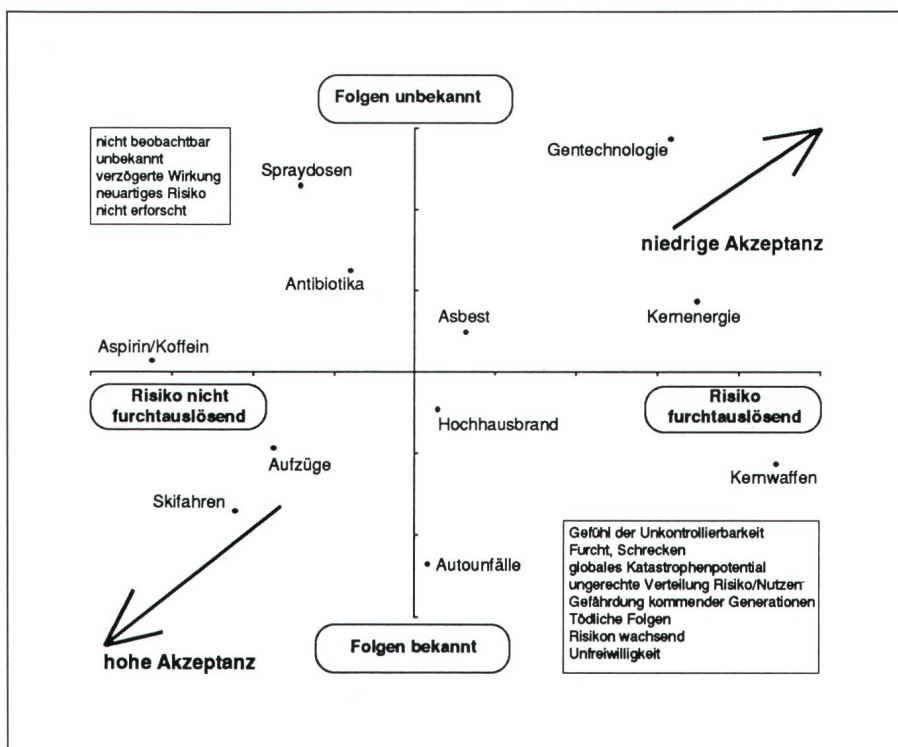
Folgen unbekannt

nicht beobachtbar
unbekannt
verzögerte Wirkung
neuartiges Risiko
nicht erforscht

Spraydosen

Gentechnologie

niedrige Akzeptanz

Antibiotika

Asbest

Kernenergie

Aspirin/Koffein

Risiko nicht furchtauslösend

Risiko furchtauslösend

Hochhausbrand

Aufzüge

Kernwaffen

Skifahren

Gefühl der Unkontrollierbarkeit
Furcht, Schrecken
globales Katastrophenpotential
ungerechte Verteilung Risiko/Nutzen
Gefährdung kommender Generationen
Tödliche Folgen
Risikon wachsend
Unfreiwilligkeit

Autounfälle

hohe Akzeptanz

Folgen bekannt